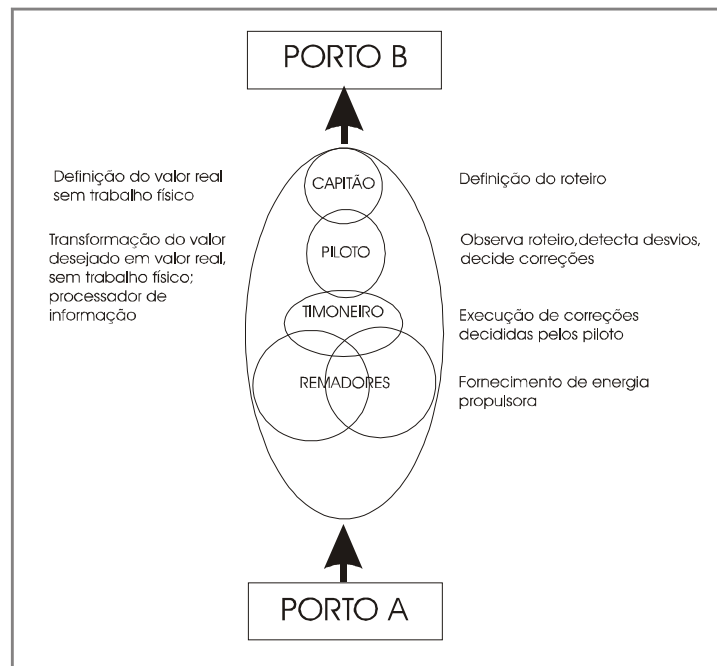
PORTO B

Definição do valor real sem trabalho físico

CAPITÃO

Definição do roteiro

Transformação do valor desejado em valor real, sem trabalho físico; processador de informação

PILOTO

Observa roteiro,detecta desvios, decide correções

TIMONEIRO

Execução de correções decididas pelos piloto

REMADORES

Fornecimento de energia propulsora

PORTO A